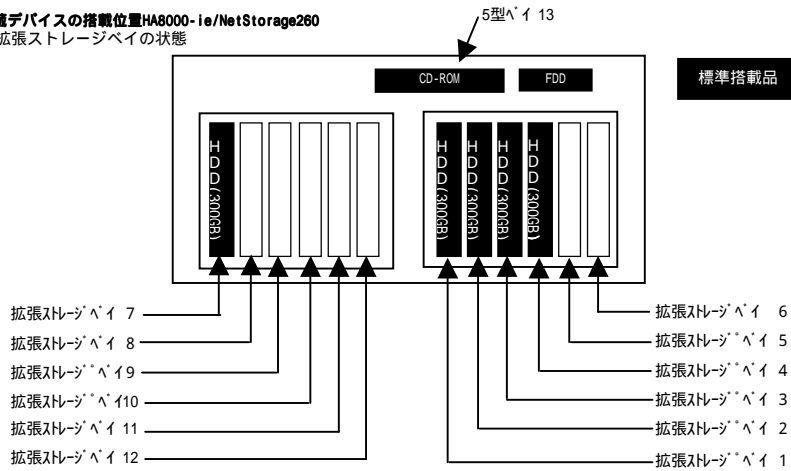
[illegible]載デバイスの搭載位置HA8000-ie/NetStorage260
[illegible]拡張ストレージベイの状態

5型ベイ 13

CD-ROM

FDD

標準搭載品

HDD(300GB)

HDD(300GB)

HDD(300GB)

HDD(300GB)

HDD(300GB)

拡張ストレージベイ 7
拡張ストレージベイ 8
拡張ストレージベイ9
拡張ストレージベイ10
拡張ストレージベイ 11
拡張ストレージベイ 12

拡張ストレージベイ 6
拡張ストレージベイ 5
拡張ストレージベイ 4
拡張ストレージベイ 3
拡張ストレージベイ 2
拡張ストレージベイ 1